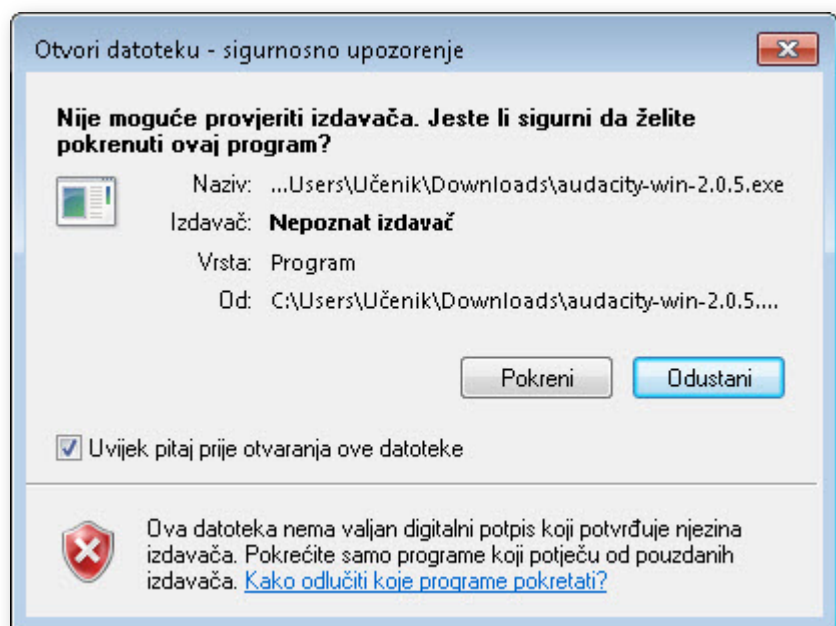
Otvori datoteku - sigurnosno upozorenje

Nije moguće provjeriti izdavača. Jeste li sigurni da želite pokrenuti ovaj program?

Naziv: ...Users\Učenik\Downloads\audacity-win-2.0.5.exe

Izdavač: Nepoznat izdavač

Vrsta: Program

Od: C:\Users\Učenik\Downloads\audacity-win-2.0.5....

Pokreni

Odustani

Uvijek pitaj prije otvaranja ove datoteke

Ova datoteka nema valjan digitalni potpis koji potvrđuje njezina izdavača. Pokrećite samo programe koji potječu od pouzdanih izdavača. Kako odlučiti koje programe pokretati?